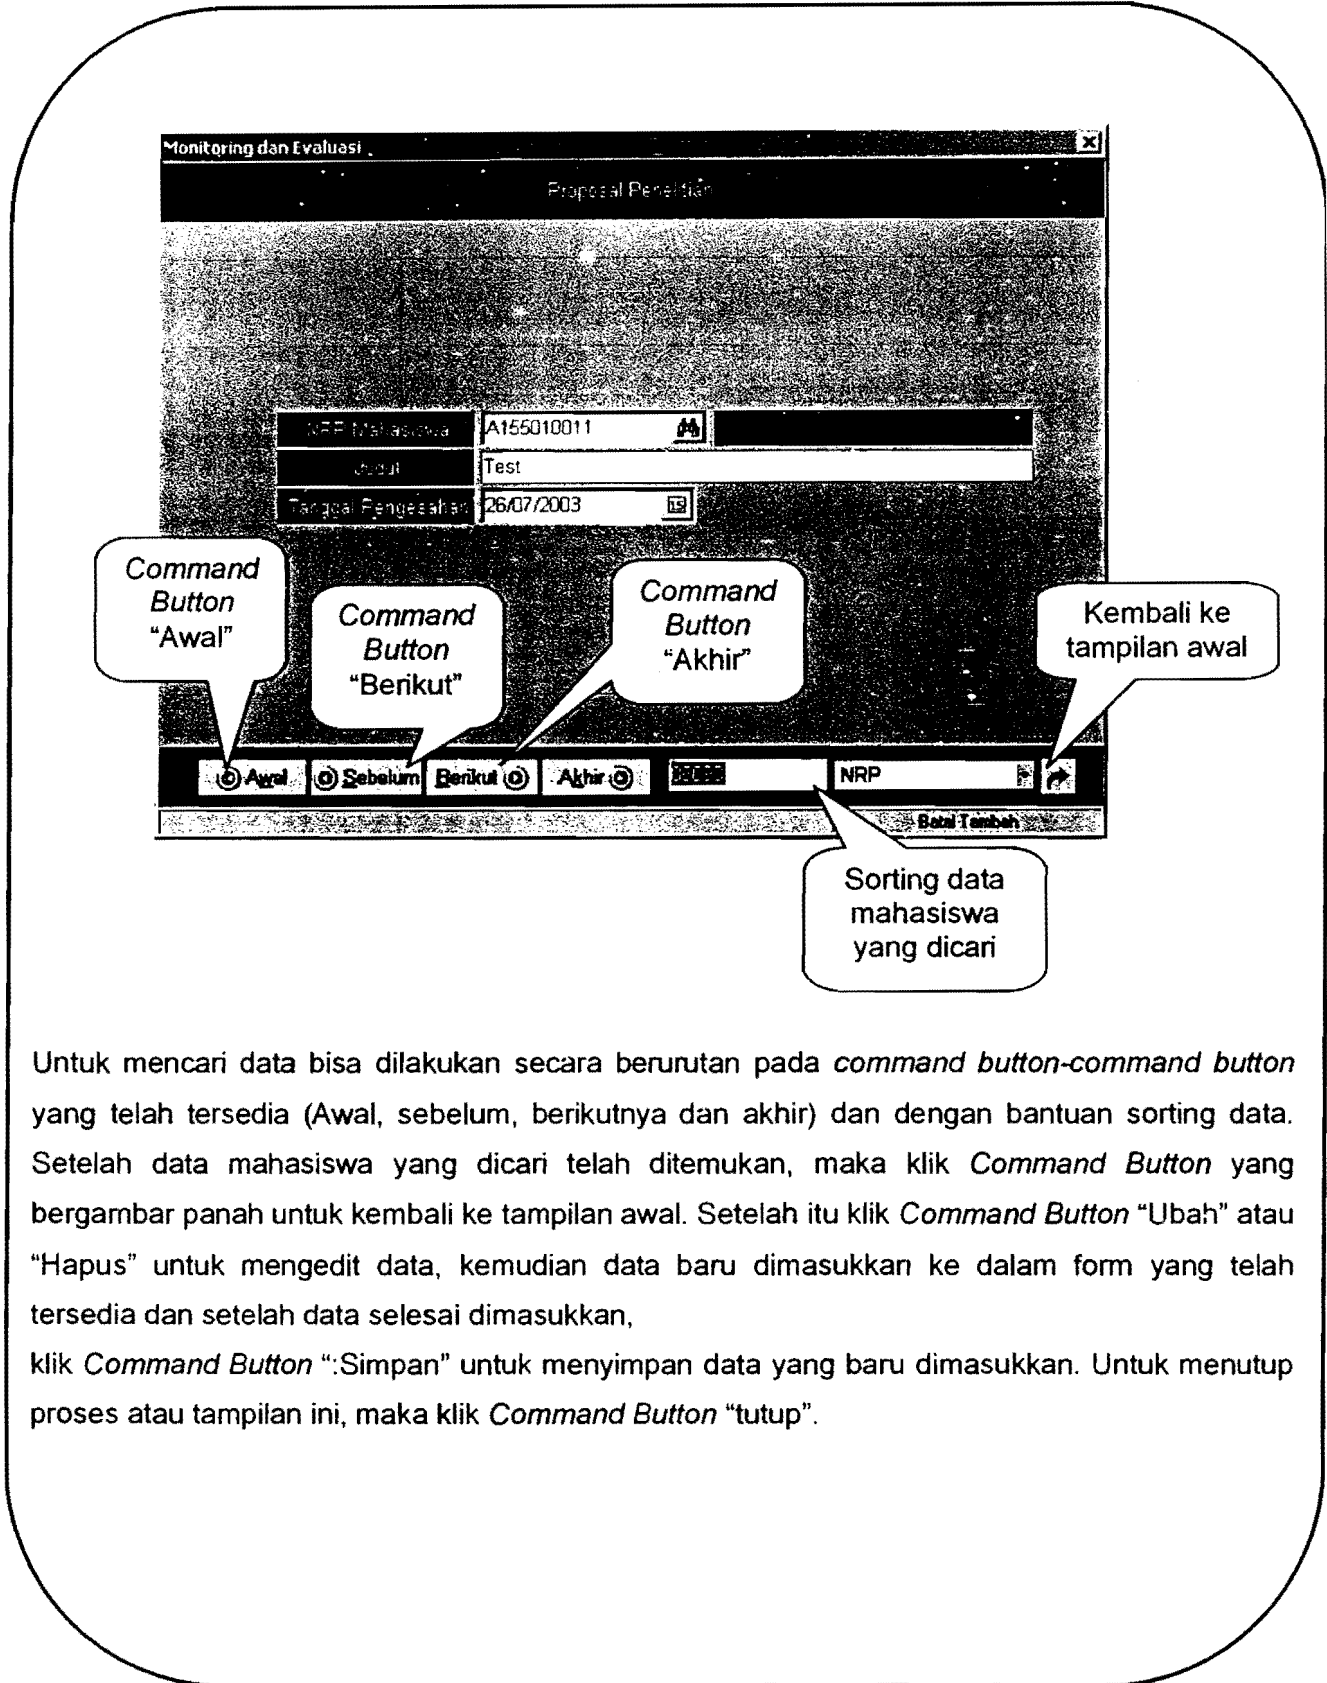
Monitoring dan Evaluasi

Proposal Penelitian

NRP Mahasiswa | A155010011
Judul | Test
Tanggal Pengesahan | 26/07/2003

Command Button "Awal"

Command Button "Berikut"

Command Button "Akhir"

Kembali ke tampilan awal

Awal Sebelum Berikut Akhir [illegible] NRP

Batal Tambah

Sorting data mahasiswa yang dicari

Untuk mencari data bisa dilakukan secara berurutan pada *command button-command button* yang telah tersedia (Awal, sebelum, berikutnya dan akhir) dan dengan bantuan sorting data. Setelah data mahasiswa yang dicari telah ditemukan, maka klik *Command Button* yang bergambar panah untuk kembali ke tampilan awal. Setelah itu klik *Command Button* "Ubah" atau "Hapus" untuk mengedit data, kemudian data baru dimasukkan ke dalam form yang telah tersedia dan setelah data selesai dimasukkan,

klik *Command Button* ":Simpan" untuk menyimpan data yang baru dimasukkan. Untuk menutup proses atau tampilan ini, maka klik *Command Button* "tutup".